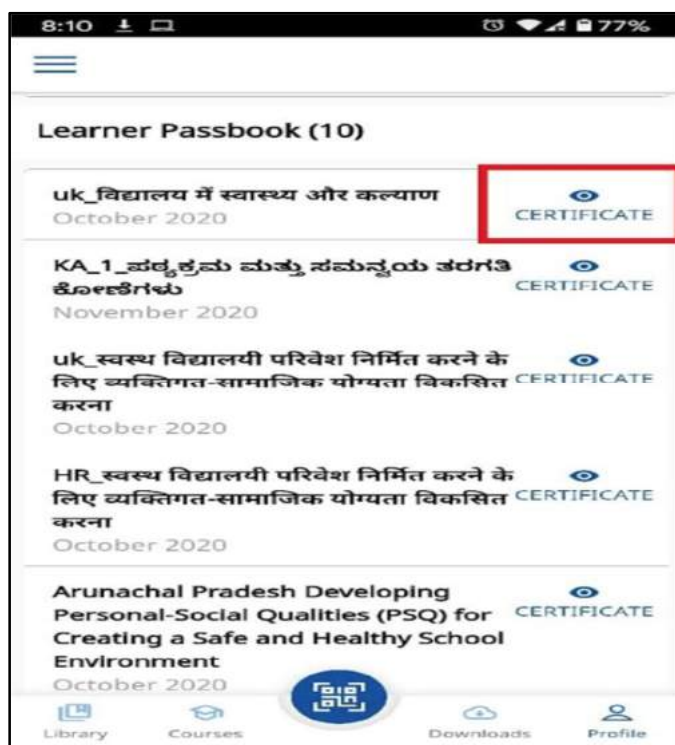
8:10 77%

Learner Passbook (10)

uk_विद्यालय में स्वास्थ्य और कल्याण
October 2020
CERTIFICATE

KA_1_ಪಠ್ಯಕ್ರಮ ಮತ್ತು ಸಮನ್ವಯ ತರಗತಿ ಕೋಣೆಗಳು
November 2020
CERTIFICATE

uk_स्वस्थ विद्यालयी परिवेश निर्मित करने के लिए व्यक्तिगत-सामाजिक योग्यता विकसित करना
October 2020
CERTIFICATE

HR_स्वस्थ विद्यालयी परिवेश निर्मित करने के लिए व्यक्तिगत-सामाजिक योग्यता विकसित करना
October 2020
CERTIFICATE

Arunachal Pradesh Developing Personal-Social Qualities (PSQ) for Creating a Safe and Healthy School Environment
October 2020
CERTIFICATE

Library Courses Downloads Profile